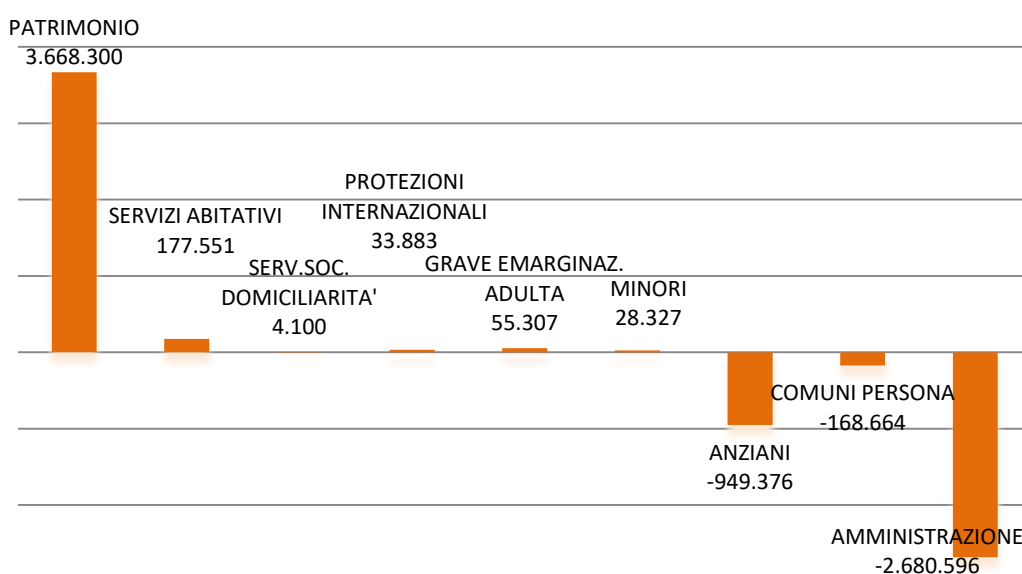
PATRIMONIO
3.668.300

SERVIZI ABITATIVI
177.551

SERV.SOC.
DOMICILIARITA'
4.100

PROTEZIONI
INTERNAZIONALI
33.883

GRAVE EMARGINAZ.
ADULTA
55.307

MINORI
28.327

ANZIANI
-949.376

COMUNI PERSONA
-168.664

AMMINISTRAZIONE
-2.680.596